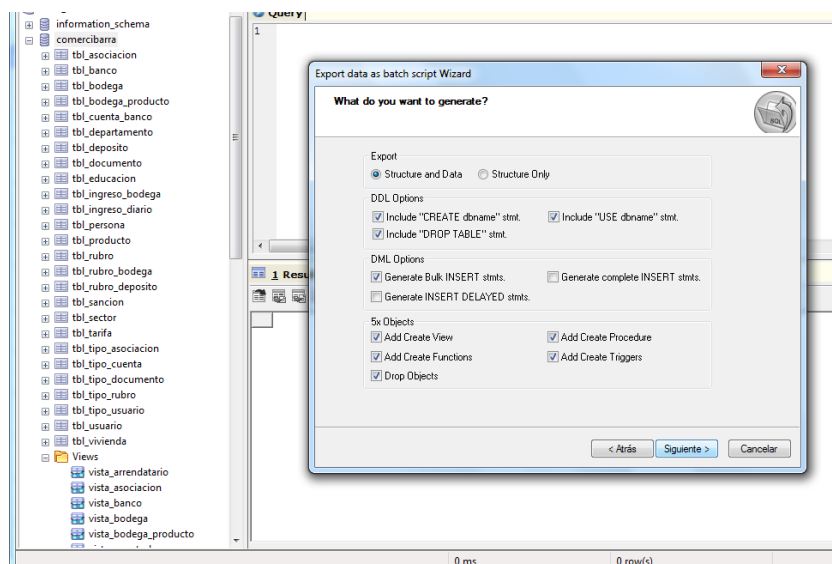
information_schema
comercibarra
tbl_asociacion
tbl_banco
tbl_bodega
tbl_bodega_producto
tbl_cuenta_banco
tbl_departamento
tbl_deposito
tbl_documento
tbl_educacion
tbl_ingreso_bodega
tbl_ingreso_diario
tbl_persona
tbl_producto
tbl_rubro
tbl_rubro_bodega
tbl_rubro_deposito
tbl_sancion
tbl_sector
tbl_tarifa
tbl_tipo_asociacion
tbl_tipo_cuenta
tbl_tipo_documento
tbl_tipo_rubro
tbl_tipo_usuario
tbl_usuario
tbl_vivienda
Views
vista_arrendatario
vista_asociacion
vista_banco
vista_bodega
vista_bodega_producto

Query
1

1 Resu

Export data as batch script Wizard
What do you want to generate?

Export
Structure and Data
Structure Only

DDL Options
Include "CREATE dbname" stmt.
Include "USE dbname" stmt.
Include "DROP TABLE" stmt.

DML Options
Generate Bulk INSERT stmts.
Generate complete INSERT stmts.
Generate INSERT DELAYED stmts.

5x Objects
Add Create View
Add Create Procedure
Add Create Functions
Add Create Triggers
Drop Objects

< Atrás
Siguiente >
Cancelar

0 ms
0 row(s)